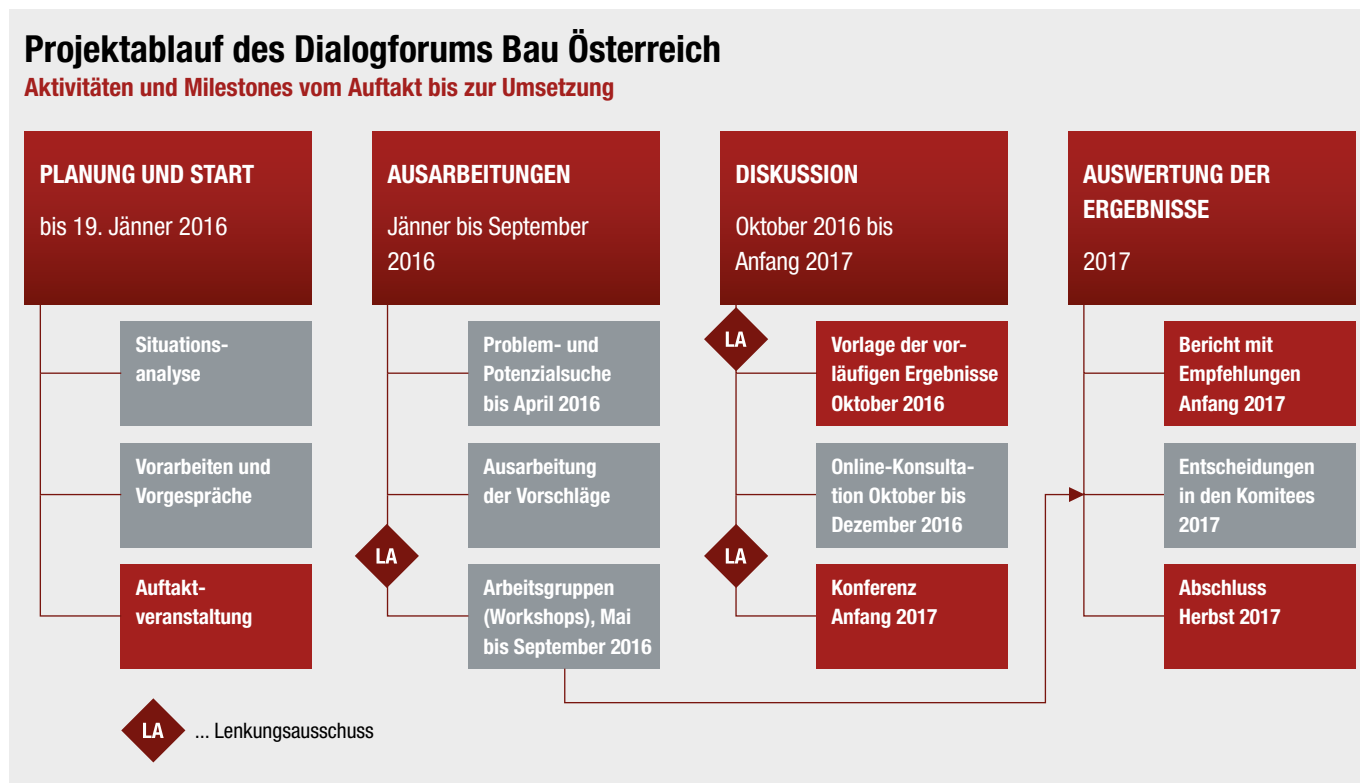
Projektablauf des Dialogforums Bau Österreich

Aktivitäten und Milestones vom Auftakt bis zur Umsetzung

PLANUNG UND START

bis 19. Jänner 2016

Situationsanalyse

Vorarbeiten und Vorgespräche

Auftaktveranstaltung

AUSARBEITUNGEN

Jänner bis September 2016

Problem- und Potenzialsuche bis April 2016

Ausarbeitung der Vorschläge

LA

Arbeitsgruppen (Workshops), Mai bis September 2016

DISKUSSION

Oktober 2016 bis Anfang 2017

LA

Vorlage der vorläufigen Ergebnisse Oktober 2016

Online-Konsultation Oktober bis Dezember 2016

LA

Konferenz Anfang 2017

AUSWERTUNG DER ERGEBNISSE

2017

Bericht mit Empfehlungen Anfang 2017

Entscheidungen in den Komitees 2017

Abschluss Herbst 2017

LA ... Lenkungsausschuss